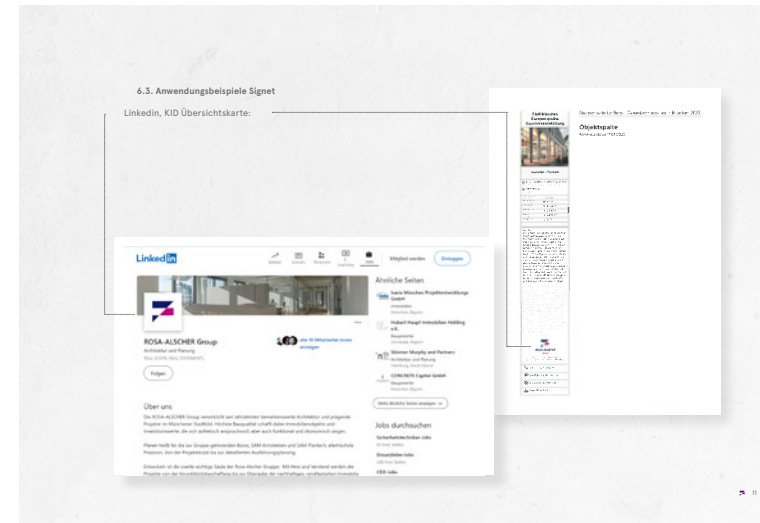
6.3. Anwendungsbeispiele Signet

Linkedin, KID Übersichtskarte:

Linked in

Mitglied werden

Einloggen

ROSA-ALSCHER Group

Architektur und Planung

Folgen

alle 10 Mitarbeiter:innen anzeigen

Über uns

Die ROSA-ALSCHER Group verwirklicht seit Jahrzehnten bemerkenswerte Architektur und prägende Projekte im Münchner Südfeld. Höchste Baiqualität schafft dabei Immobilienobjekte und Investitionswerte, die sich ästhetisch ansprechend, aber auch funktional und ökonomisch zeigen.

Ähnliche Seiten

Hubert Haupt Immobilien Holding

Baugewerbe

Stimmer Murphy and Partners

Architektur und Planung

CONCRETE Capital GmbH

Baugewerbe

Jobs durchsuchen

Sicherheitstechniker Jobs

Einsatzleiter Jobs

CEO Jobs

Objektspalte

11